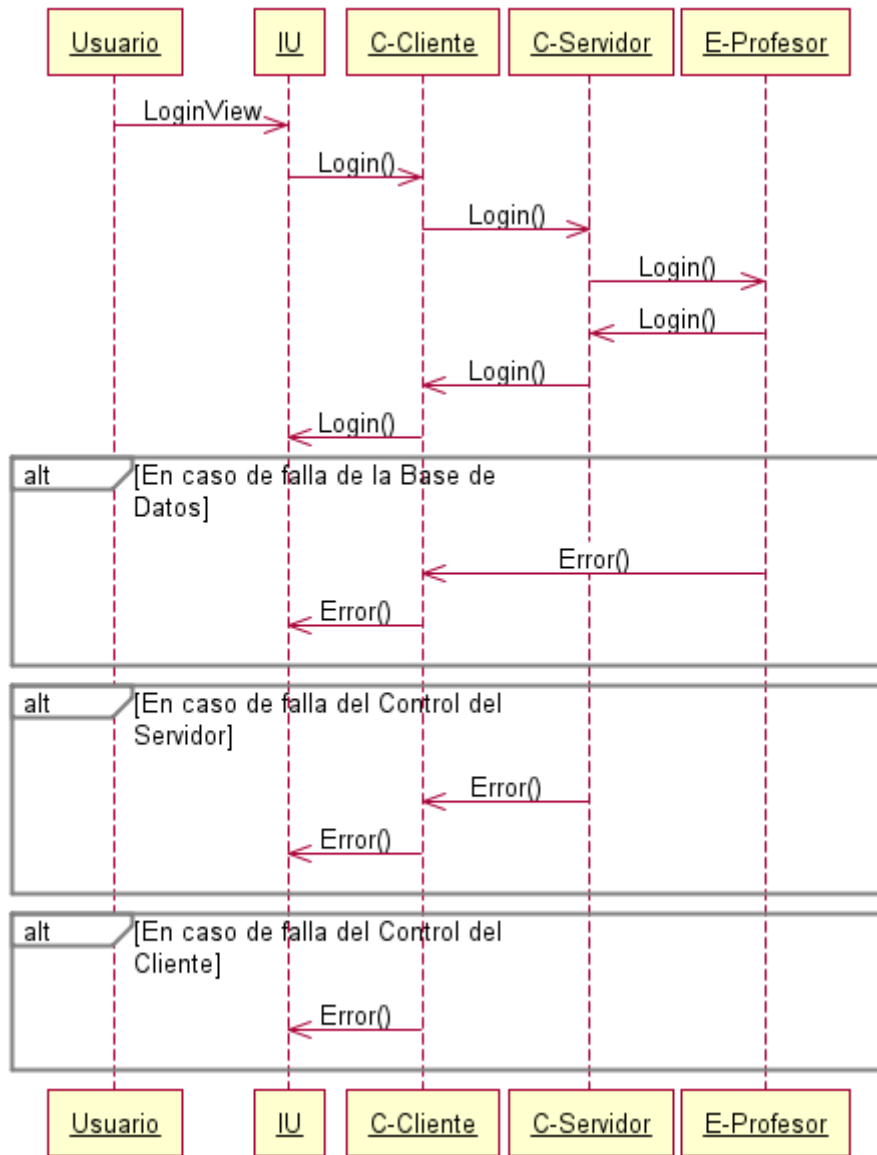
Usuario IU C-Cliente C-Servidor E-Profesor

LoginView

Login()

Login()

Login()

Login()

Login()

Login()

alt [En caso de falla de la Base de Datos]

Error()

Error()

alt [En caso de falla del Control del Servidor]

Error()

Error()

alt [En caso de falla del Control del Cliente]

Error()

Usuario IU C-Cliente C-Servidor E-Profesor